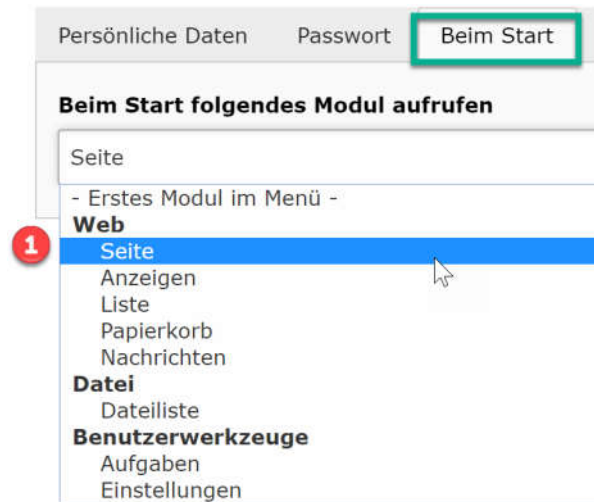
Persönliche Daten Passwort Beim Start

Beim Start folgendes Modul aufrufen

Seite

- Erstes Modul im Menü -
Web
1
Seite
Anzeigen
Liste
Papierkorb
Nachrichten
Datei
Dateiliste
Benutzerwerkzeuge
Aufgaben
Einstellungen